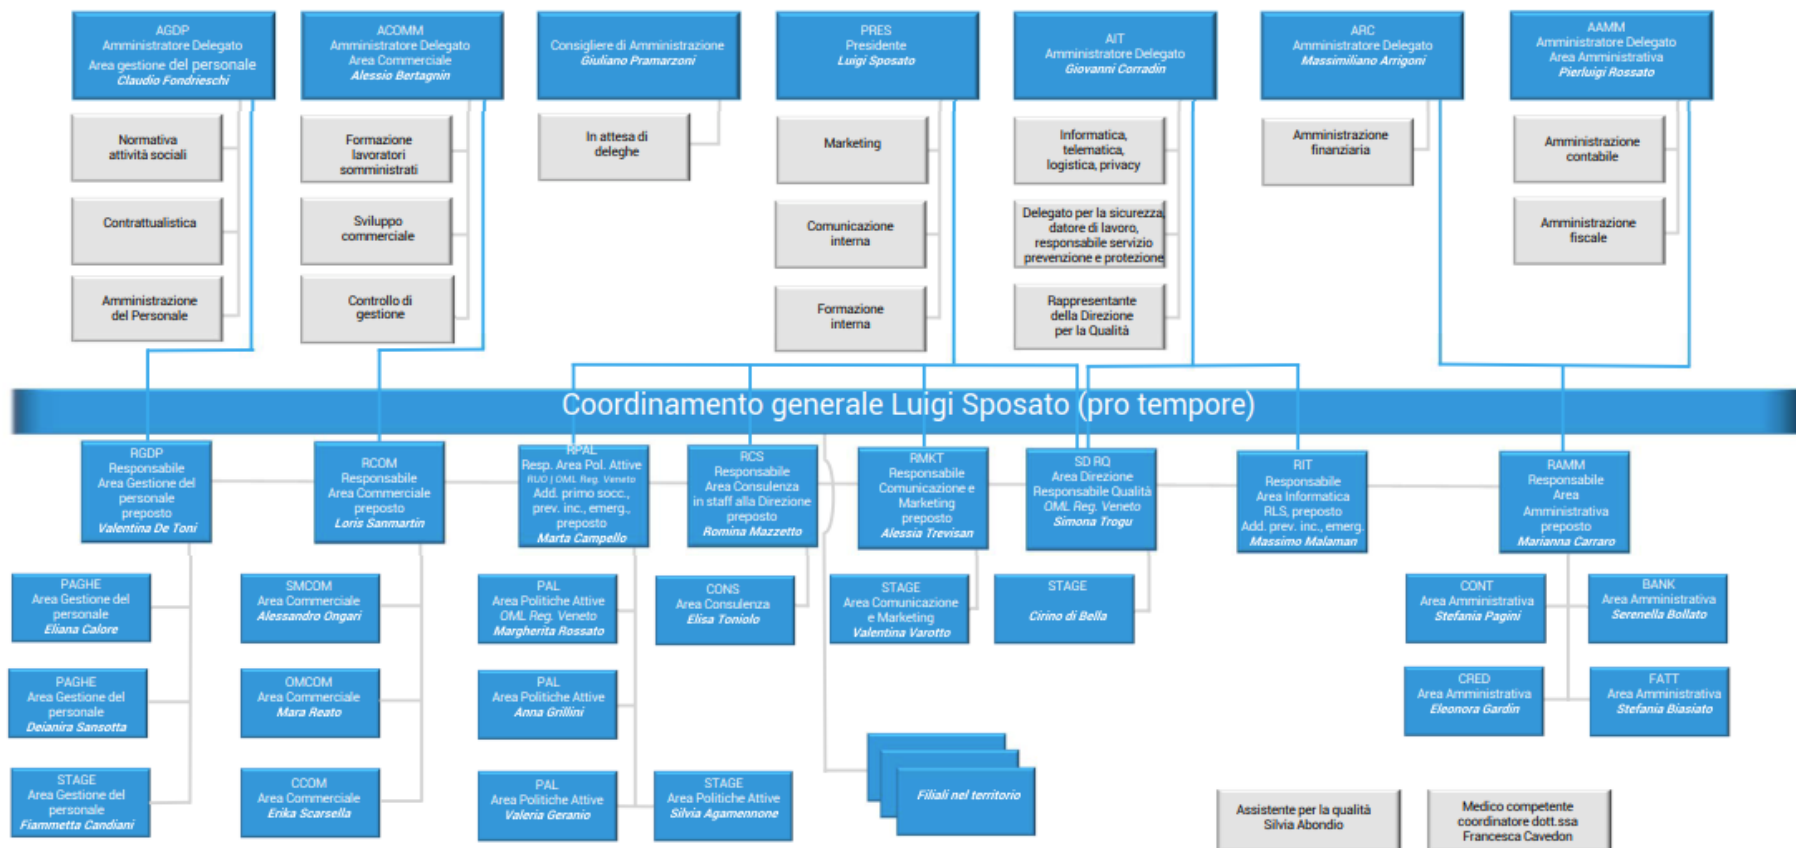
AGDP
Amministratore Delegato
Area gestione del personale
Claudio Fondrieschi

ACOMM
Amministratore Delegato
Area Commerciale
Alessio Bertagnin

Consigliere di Amministrazione
Giuliano Pramarzoni

PRES
Presidente
Luigi Sposato

AIT
Amministratore Delegato
Giovanni Corradin

ARC
Amministratore Delegato
Massimiliano Arrigoni

AAMM
Amministratore Delegato
Area Amministrativa
Pierluigi Rossato

Normativa attività sociali

Contrattualistica

Amministrazione del Personale

Formazione lavoratori somministrati

Sviluppo commerciale

Controllo di gestione

In attesa di deleghe

Marketing

Comunicazione interna

Formazione interna

Informatica, telematica, logistica, privacy

Delegato per la sicurezza, datore di lavoro, responsabile servizio prevenzione e protezione

Rappresentante della Direzione per la Qualità

Amministrazione finanziaria

Amministrazione contabile

Amministrazione fiscale

Coordinamento generale Luigi Sposato (pro tempore)

RGDP
Responsabile
Area Gestione del personale
preposto
Valentina De Toni

RCOM
Responsabile
Area Commerciale
preposto
Loris Sanmartin

RPAL
Resp. Area Pol. Attive
RUO | OML Reg. Veneto
Add. primo socc., prev. inc., emerg., preposto
Marta Campello

RCS
Responsabile
Area Consulenza in staff alla Direzione
preposto
Romina Mazzetto

RMKT
Responsabile
Comunicazione e Marketing
preposto
Alessia Trevisan

SD RQ
Area Direzione
Responsabile Qualità
OML Reg. Veneto
Simona Trogu

RIT
Responsabile
Area Informatica
RLS, preposto
Add. prev. inc., emerg.
Massimo Malaman

RAMM
Responsabile
Area Amministrativa
preposto
Marianna Carraro

PAGHE
Area Gestione del personale
Eliana Calore

PAGHE
Area Gestione del personale
Deianira Sansotta

STAGE
Area Gestione del personale
Fiammetta Candiani

SMCOM
Area Commerciale
Alessandro Ongari

OMCOM
Area Commerciale
Mara Reato

COOM
Area Commerciale
Erika Scarsella

PAL
Area Politiche Attive
OML Reg. Veneto
Margherita Rossato

PAL
Area Politiche Attive
Anna Grillini

PAL
Area Politiche Attive
Valeria Geranio

CONS
Area Consulenza
Elisa Toniolo

STAGE
Area Politiche Attive
Silvia Agamennone

STAGE
Area Comunicazione e Marketing
Valentina Varotto

STAGE
Cirino di Bella

Filiali nel territorio

CONT
Area Amministrativa
Stefania Pagini

BANK
Area Amministrativa
Serenella Bollato

CRED
Area Amministrativa
Eleonora Gardin

FATT
Area Amministrativa
Stefania Biasiato

Assistente per la qualità
Silvia Abondio

Medico competente coordinatore dott.ssa Francesca Cavedon